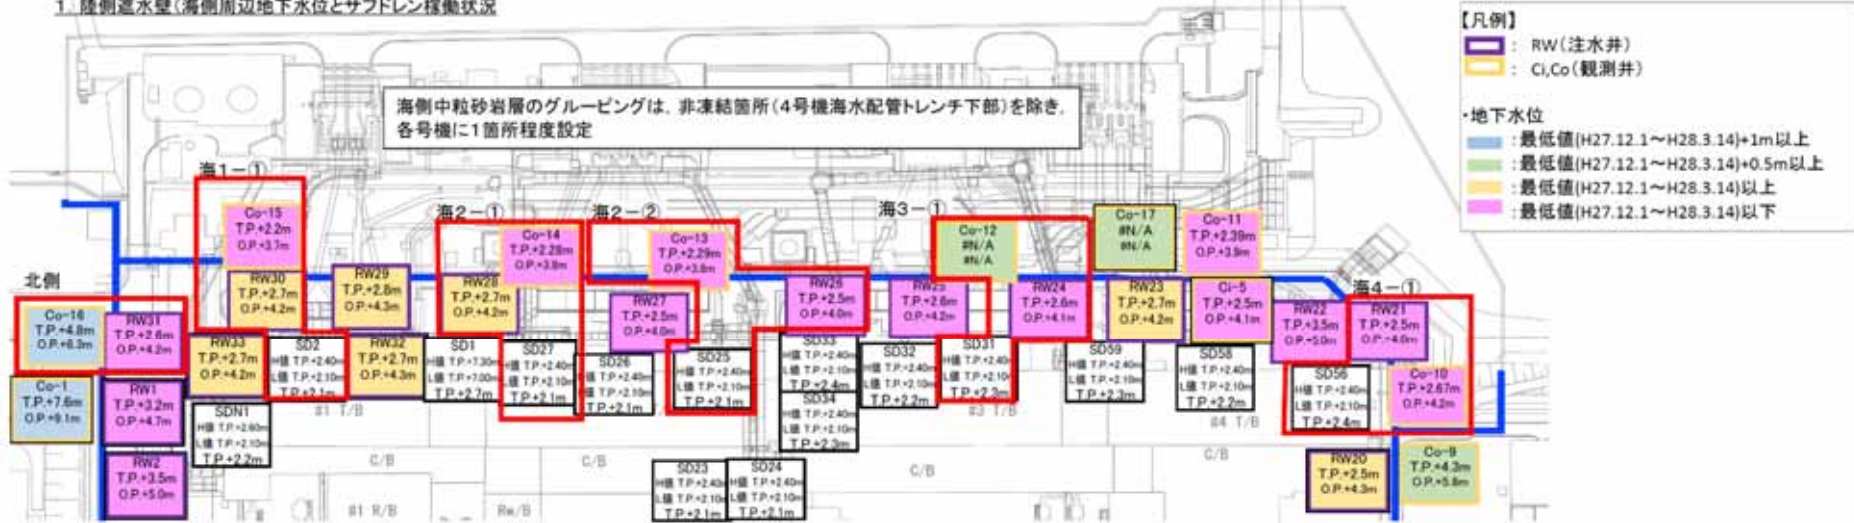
1. 陸側遮水壁(海側周辺地下水位とサブドレン稼働状況

【凡例】
RW(注水井)
Ci,Co(観測井)

・地下水位
:最低値(H27.12.1~H28.3.14)+1m以上
:最低値(H27.12.1~H28.3.14)+0.5m以上
:最低値(H27.12.1~H28.3.14)以上
:最低値(H27.12.1~H28.3.14)以下

海側中粒砂岩層のグルーピングは、非凍結箇所(4号機海水配管トレンチ下部)を除き、各号機に1箇所程度設定

海1−①
海2−①
海2−②
海3−①
海4−①
北側

Co-15 T.P.+2.2m O.P.+3.7m
Co-14 T.P.+2.28m O.P.+3.8m
Co-13 T.P.+2.29m O.P.+3.8m
Co-12 #N/A #N/A
Co-17 #N/A #N/A
Co-11 T.P.+2.39m O.P.+3.9m
Co-16 T.P.+4.8m O.P.+6.3m
Co-1 T.P.+7.6m O.P.+9.1m
RW31 T.P.+2.6m O.P.+4.2m
RW30 T.P.+2.7m O.P.+4.2m
RW29 T.P.+2.8m O.P.+4.3m
RW28 T.P.+2.7m O.P.+4.2m
RW27 T.P.+2.5m O.P.+4.0m
RW26 T.P.+2.5m O.P.+4.0m
RW25 T.P.+2.6m O.P.+4.2m
RW24 T.P.+2.6m O.P.+4.1m
RW23 T.P.+2.7m O.P.+4.2m
Ci-5 T.P.+2.5m O.P.+4.1m
RW22 T.P.+3.5m O.P.+5.0m
RW21 T.P.+2.5m O.P.+4.0m
RW33 T.P.+2.7m O.P.+4.2m
RW32 T.P.+2.7m O.P.+4.3m
RW1 T.P.+3.2m O.P.+4.7m
RW2 T.P.+3.5m O.P.+5.0m
SD2 H値 T.P.+2.40m L値 T.P.+2.10m T.P.+2.1m
SD1 H値 T.P.+7.30m L値 T.P.+7.00m T.P.+2.7m
SD27 H値 T.P.+2.40m L値 T.P.+2.10m T.P.+2.1m
SD26 H値 T.P.+2.40m L値 T.P.+2.10m T.P.+2.1m
SD25 H値 T.P.+2.40m L値 T.P.+2.10m T.P.+2.1m
SD33 H値 T.P.+2.40m L値 T.P.+2.10m T.P.+2.4m
SD34 H値 T.P.+2.40m L値 T.P.+2.10m T.P.+2.3m
SD32 H値 T.P.+2.40m L値 T.P.+2.10m T.P.+2.2m
SD31 H値 T.P.+2.40m L値 T.P.+2.10m T.P.+2.3m
SD59 H値 T.P.+2.40m L値 T.P.+2.10m T.P.+2.3m
SD58 H値 T.P.+2.40m L値 T.P.+2.10m T.P.+2.2m
SD56 H値 T.P.+2.40m L値 T.P.+2.10m T.P.+2.4m
SDN1 H値 T.P.+2.60m L値 T.P.+2.10m T.P.+2.2m
SD23 H値 T.P.+2.40m L値 T.P.+2.10m T.P.+2.1m
SD24 H値 T.P.+2.40m L値 T.P.+2.10m T.P.+2.1m
Co-10 T.P.+2.67m O.P.+4.2m
RW20 T.P.+2.5m O.P.+4.3m
Co-9 T.P.+4.3m O.P.+5.8m

#1 T/B
#3 T/B
#4 T/B
C/B
C/B
C/B
C/B
#1 R/B
Rw/B